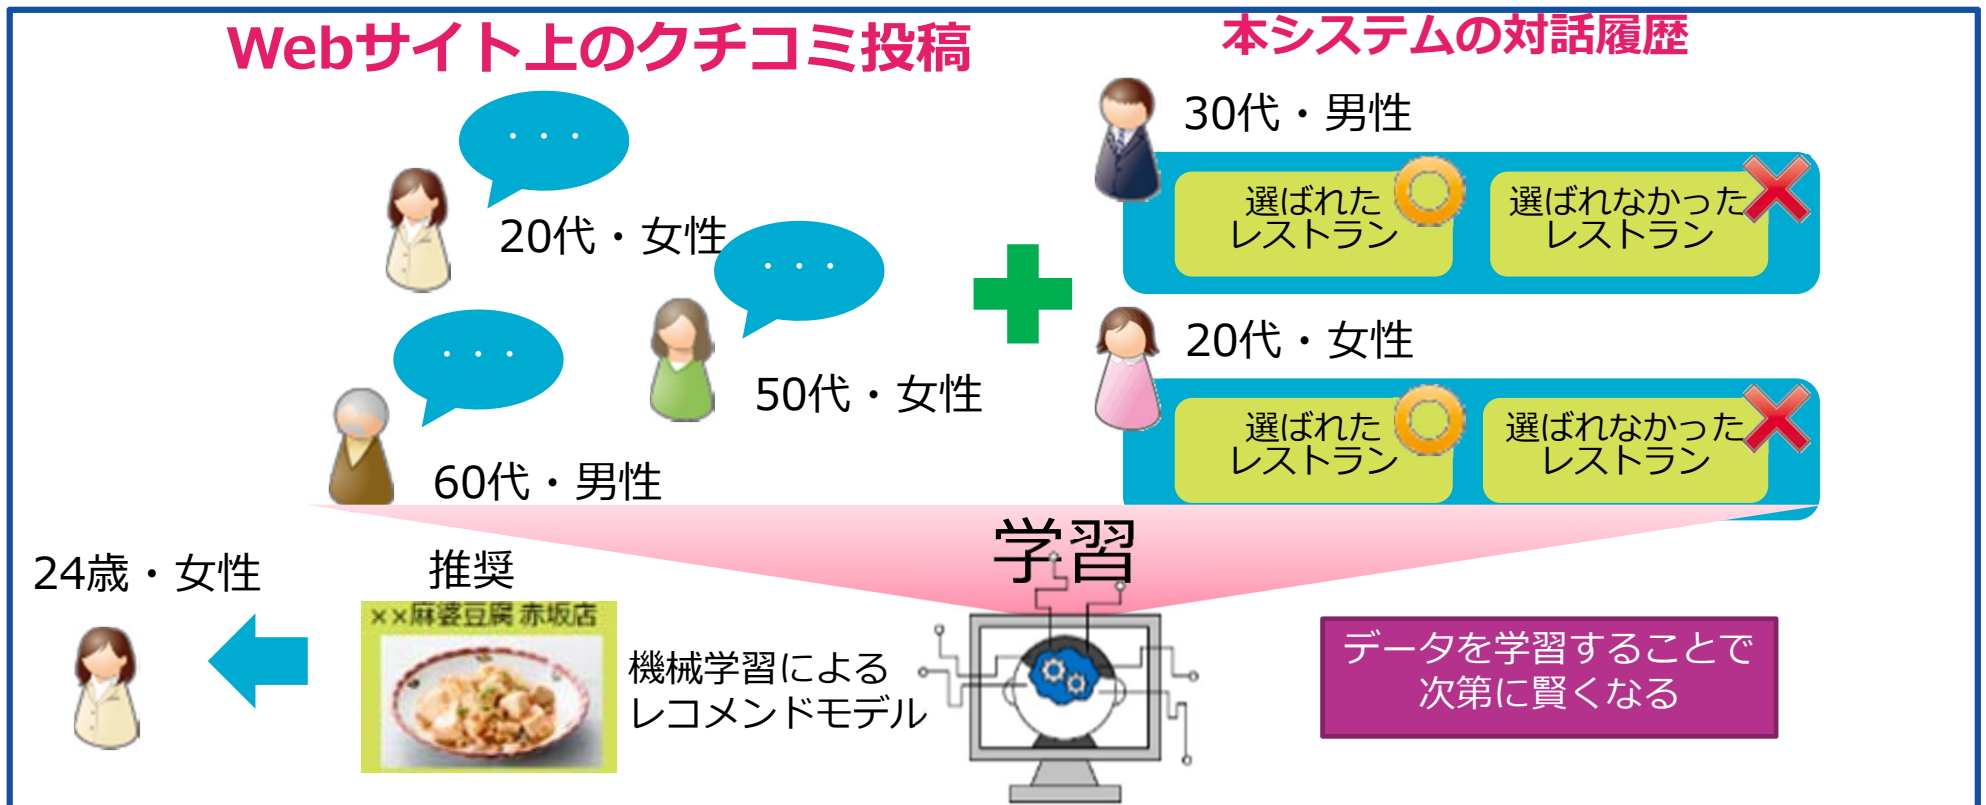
Webサイト上のクチコミ投稿

・・・

20代・女性

・・・

・・・

50代・女性

60代・男性

本システムの対話履歴

30代・男性

選ばれたレストラン

選ばれなかったレストラン

20代・女性

選ばれたレストラン

選ばれなかったレストラン

学習

24歳・女性

推奨

××麻婆豆腐 赤坂店

機械学習によるレコメンドモデル

データを学習することで次第に賢くなる